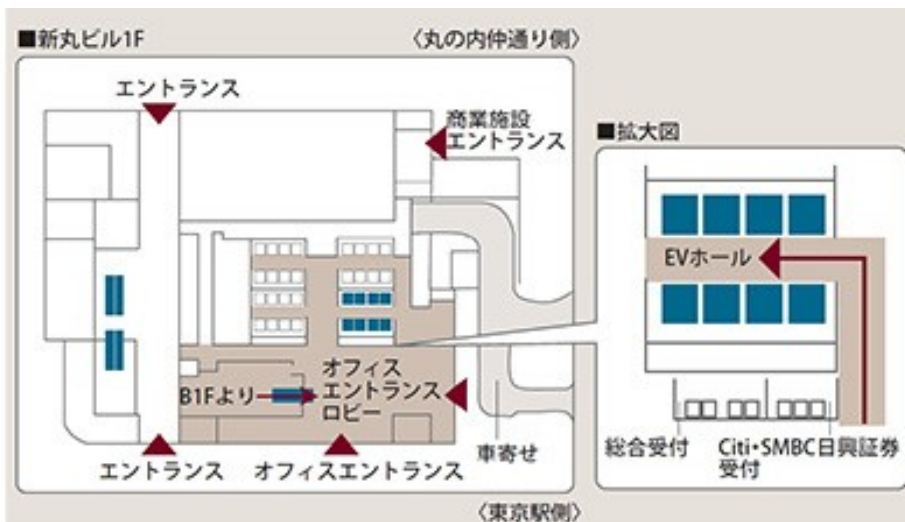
■新丸ビル1F

〈丸の内仲通り側〉

エントランス

商業施設
エントランス

■拡大図

EVホール

オフィス
エントランス
ロビー

B1Fより

エントランス

オフィスエントランス

車寄せ

総合受付

Citi・SMBC日興証券
受付

〈東京駅側〉